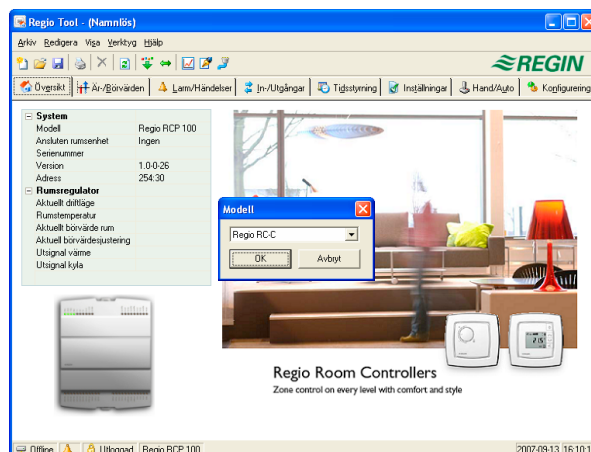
Regio Tool - (Namnlös)

Arkiv Redigera Visa Verktyg Hjälp

REGIN

Översikt | Är-/Börvärden | Larm/Händelser | In-/Utgångar | Tidsstyrning | Inställningar | Hand/Auto | Konfigurering

| System | |
|---|---|
| Modell | Regio RCP 100 |
| Ansluten rumsenhet | Ingen |
| Serienummer | |
| Version | 1.0-0-26 |
| Adress | 254:30 |
| Rumsregulator | |
| Aktuellt driftläge | |
| Rumstemperatur | |
| Aktuellt börvärde rum | |
| Aktuell börvärdesjustering | |
| Utsignal värme | |
| Utsignal kyla | |

Modell

Regio RC-C

OK | Avbryt

Regio Room Controllers

Zone control on every level with comfort and style

Offline | Utloggad | Regio RCP 100 | 2007-09-13 | 16:10:1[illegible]